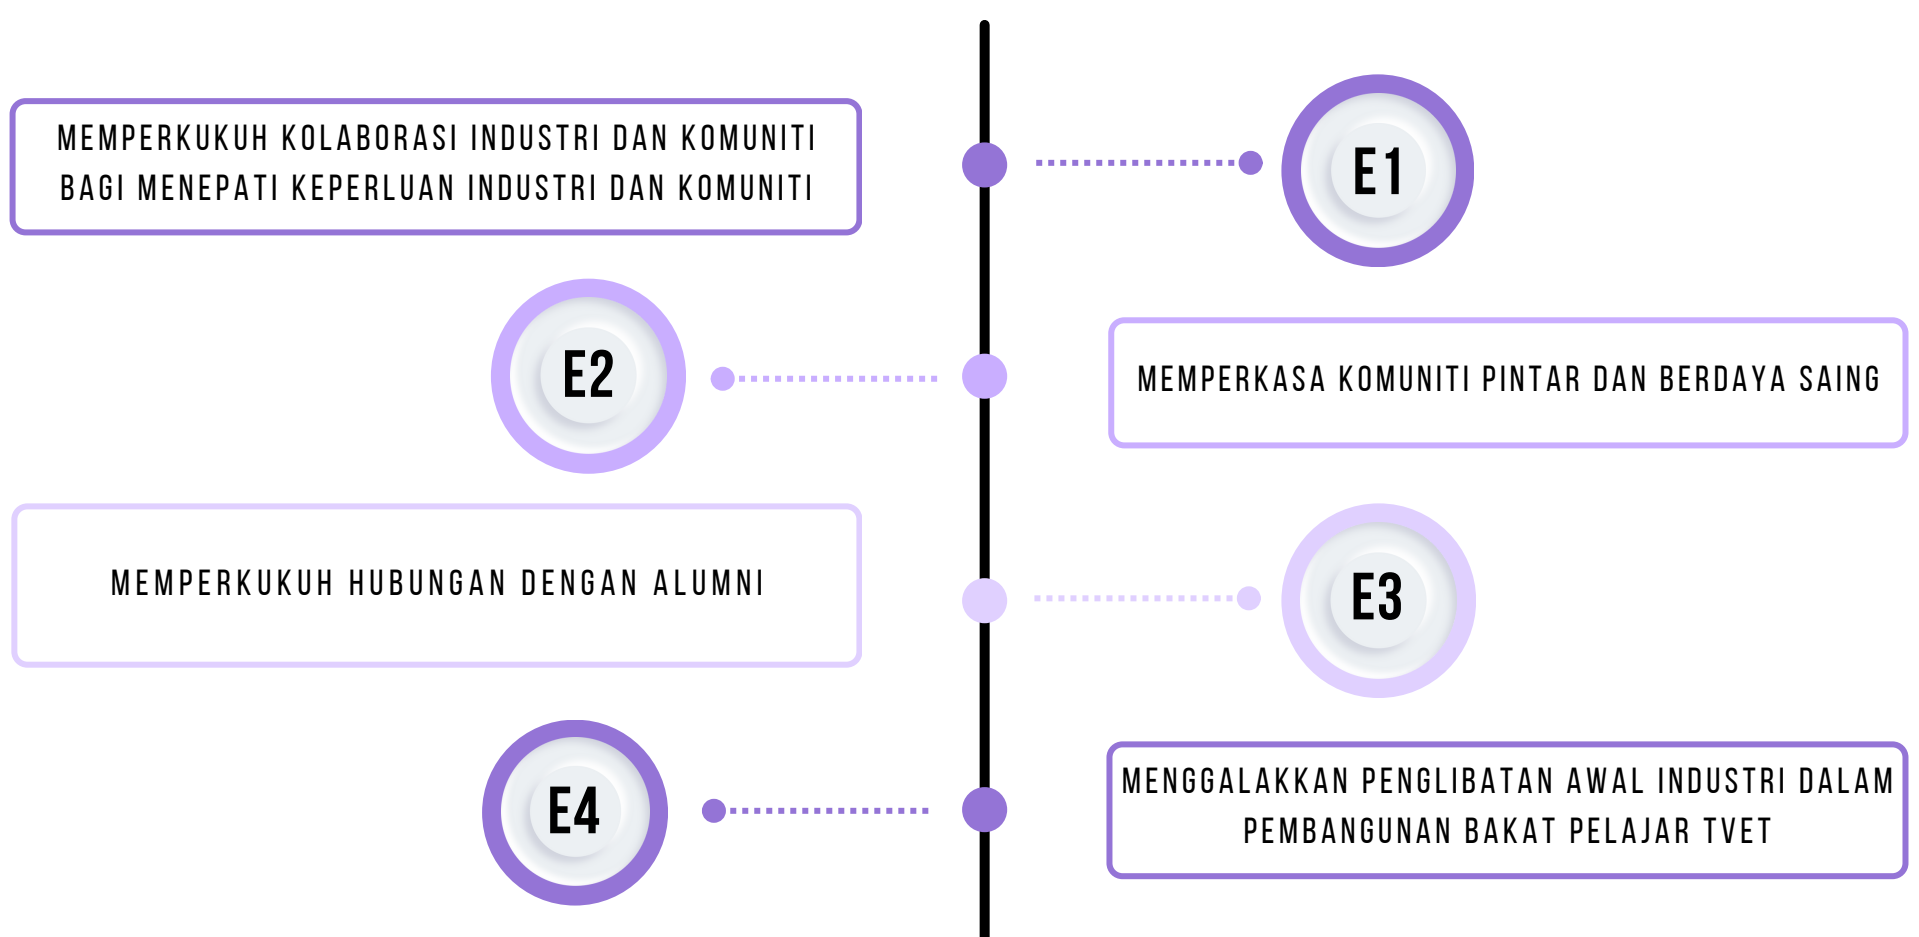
MEMPERKUKUH KOLABORASI INDUSTRI DAN KOMUNITI BAGI MENEPATI KEPERLUAN INDUSTRI DAN KOMUNITI

E1

E2

MEMPERKASA KOMUNITI PINTAR DAN BERDAYA SAING

MEMPERKUKUH HUBUNGAN DENGAN ALUMNI

E3

E4

MENGGALAKKAN PENGLIBATAN AWAL INDUSTRI DALAM PEMBANGUNAN BAKAT PELAJAR TVET